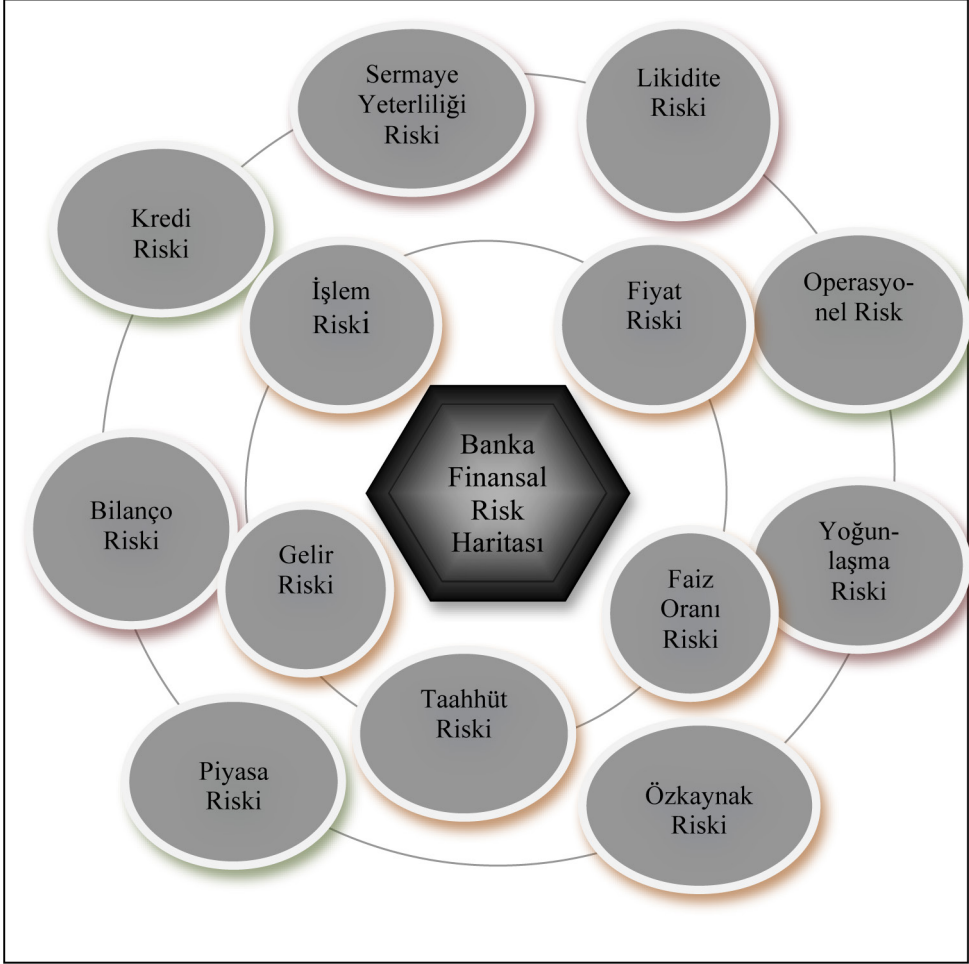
Sermaye Yeterliliği Riski

Likidite Riski

Kredi Riski

İşlem Riski

Fiyat Riski

Operasyonel Risk

Banka Finansal Risk Haritası

Bilanço Riski

Gelir Riski

Yoğunlaşma Riski

Faiz Oranı Riski

Taahhüt Riski

Piyasa Riski

Özkaynak Riski